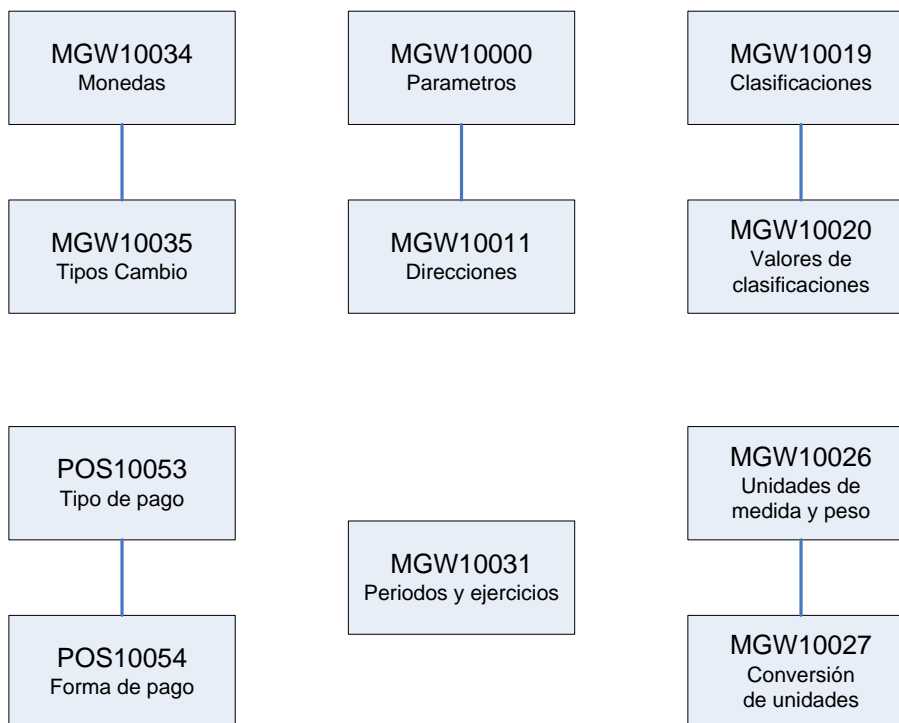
MGW10034
Monedas

MGW10035
Tipos Cambio

MGW10000
Parametros

MGW10011
Direcciones

MGW10019
Clasificaciones

MGW10020
Valores de clasificaciones

POS10053
Tipo de pago

POS10054
Forma de pago

MGW10031
Periodos y ejercicios

MGW10026
Unidades de medida y peso

MGW10027
Conversión de unidades